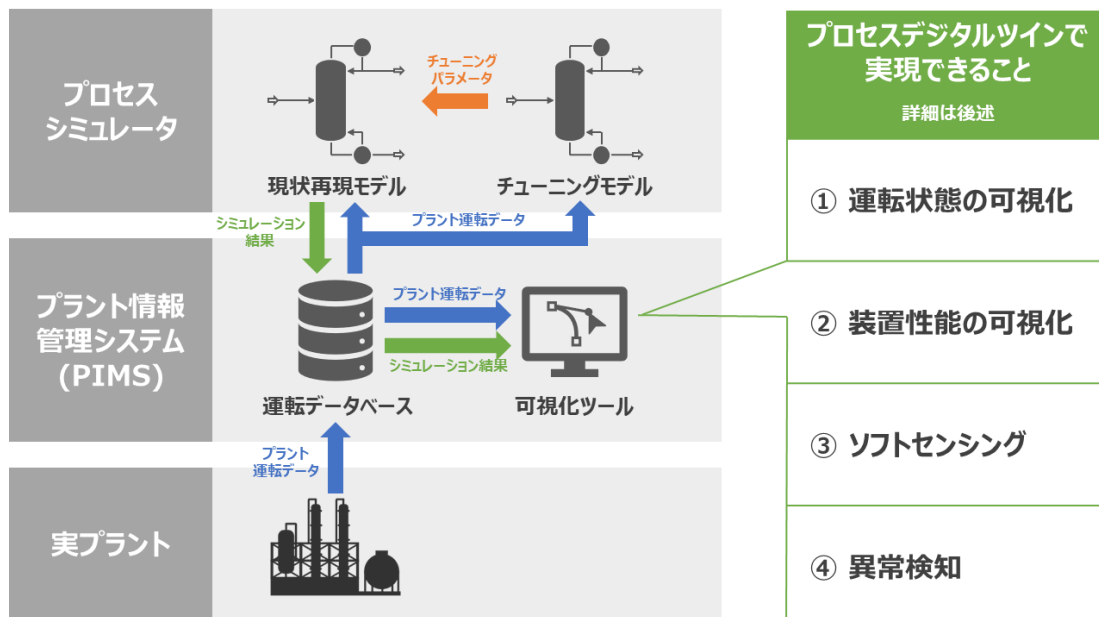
プロセス
シミュレータ

チューニング
パラメータ

現状再現モデル

チューニングモデル

シミュレーション
結果

プラント運転データ

プラント情報
管理システム
(PIMS)

プラント運転データ

シミュレーション結果

運転データベース

可視化ツール

プラント
運転データ

実プラント

プロセスデジタルツインで
実現できること
詳細は後述

① 運転状態の可視化

② 装置性能の可視化

③ ソフトセンシング

④ 異常検知